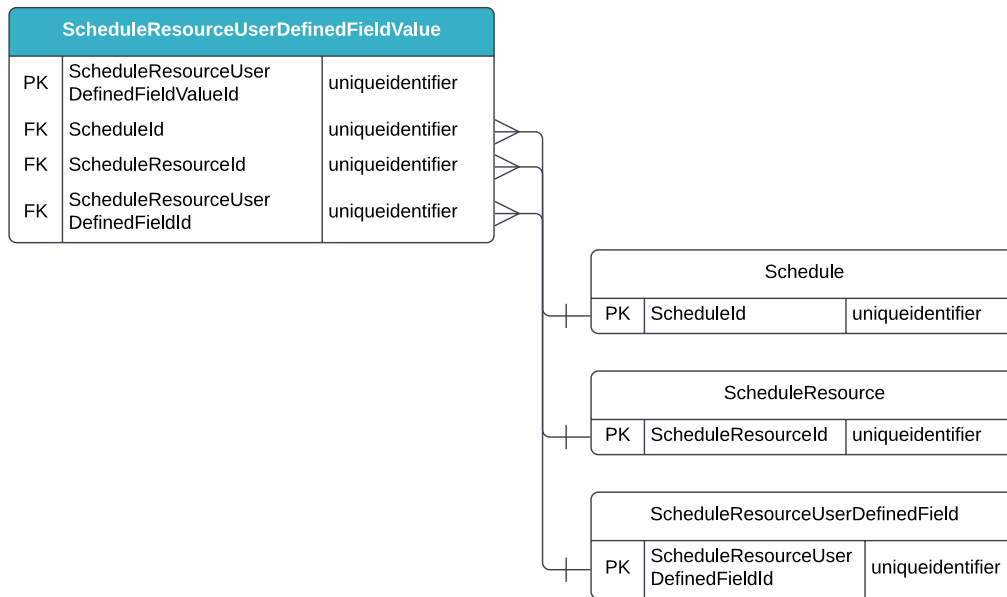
ScheduleResourceUserDefinedFieldValue

| PK | ScheduleResourceUserDefinedFieldValueId | uniqueidentifier |
|---|---|---|
| FK | ScheduleId | uniqueidentifier |
| FK | ScheduleResourceId | uniqueidentifier |
| FK | ScheduleResourceUserDefinedFieldId | uniqueidentifier |

Schedule

| PK | ScheduleId | uniqueidentifier |
|---|---|---|

ScheduleResource

| PK | ScheduleResourceId | uniqueidentifier |
|---|---|---|

ScheduleResourceUserDefinedField

| PK | ScheduleResourceUserDefinedFieldId | uniqueidentifier |
|---|---|---|